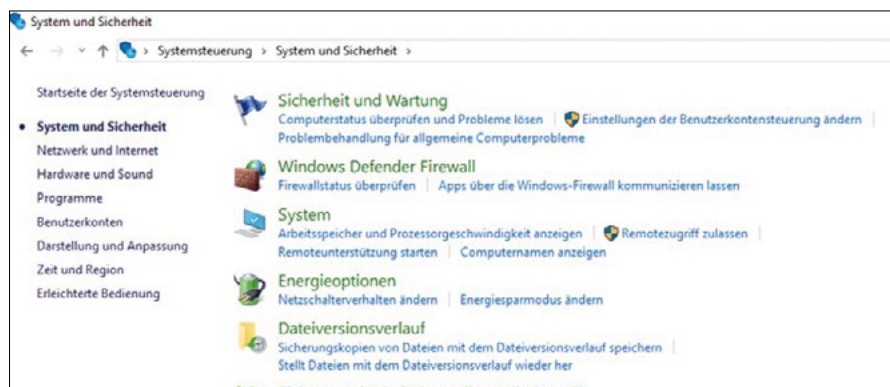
System und Sicherheit

← → ↑ › Systemsteuerung › System und Sicherheit ›

Startseite der Systemsteuerung

• System und Sicherheit

Netzwerk und Internet

Hardware und Sound

Programme

Benutzerkonten

Darstellung und Anpassung

Zeit und Region

Erleichterte Bedienung

Sicherheit und Wartung

Computerstatus überprüfen und Probleme lösen | Einstellungen der Benutzerkontensteuerung ändern | Problembehandlung für allgemeine Computerprobleme

Windows Defender Firewall

Firewallstatus überprüfen | Apps über die Windows-Firewall kommunizieren lassen

System

Arbeitsspeicher und Prozessorgeschwindigkeit anzeigen | Remotezugriff zulassen | Remoteunterstützung starten | Computernamen anzeigen

Energieoptionen

Netzschalterverhalten ändern | Energiesparmodus ändern

Dateiversionsverlauf

Sicherungskopien von Dateien mit dem Dateiversionsverlauf speichern | Stellt Dateien mit dem Dateiversionsverlauf wieder her